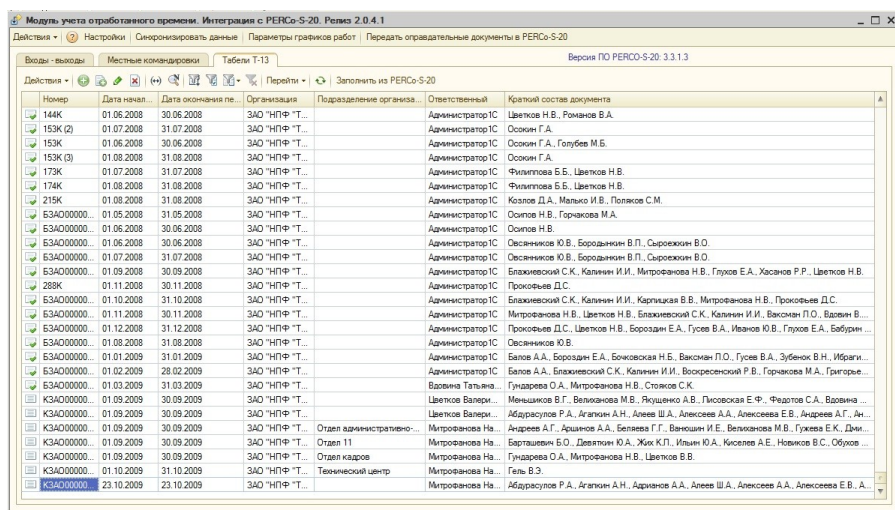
Модуль учета отработанного времени. Интеграция с PERCo-S-20. Релиз 2.0.4.1

Действия • Настройки | Синхронизировать данные | Параметры графиков работ | Передать оправдательные документы в PERCo-S-20

Входы - выходы | Местные командировки | Табели Т-13

Версия ПО PERCO-S-20: 3.3.1.3

Действия • | Перейти • | Заполнить из PERCo-S-20

| Номер | Дата начал... | Дата окончания пе... | Организация | Подразделение организа... | Ответственный | Краткий состав документа |
|---|---|---|---|---|---|---|
| 144К | 01.06.2008 | 30.06.2008 | ЗАО "НПФ "Т... | | Администратор1С | Цветков Н.В., Романов В.А. |
| 153К (2) | 01.07.2008 | 31.07.2008 | ЗАО "НПФ "Т... | | Администратор1С | Осокин Г.А. |
| 153К | 01.06.2008 | 30.06.2008 | ЗАО "НПФ "Т... | | Администратор1С | Осокин Г.А., Голубев М.Б. |
| 153К (3) | 01.08.2008 | 31.08.2008 | ЗАО "НПФ "Т... | | Администратор1С | Осокин Г.А. |
| 173К | 01.07.2008 | 31.07.2008 | ЗАО "НПФ "Т... | | Администратор1С | Филиппова Б.Б., Цветков Н.В. |
| 174К | 01.08.2008 | 31.08.2008 | ЗАО "НПФ "Т... | | Администратор1С | Филиппова Б.Б., Цветков Н.В. |
| 215К | 01.08.2008 | 31.08.2008 | ЗАО "НПФ "Т... | | Администратор1С | Козлов Д.А., Малько И.В., Поляков С.М. |
| БЗАО00000... | 01.05.2008 | 31.05.2008 | ЗАО "НПФ "Т... | | Администратор1С | Осипов Н.В., Горчакова М.А. |
| БЗАО00000... | 01.06.2008 | 30.06.2008 | ЗАО "НПФ "Т... | | Администратор1С | Осипов Н.В. |
| БЗАО00000... | 01.06.2008 | 30.06.2008 | ЗАО "НПФ "Т... | | Администратор1С | Овсянников Ю.В., Бородынкин В.П., Сыроежкин В.О. |
| БЗАО00000... | 01.07.2008 | 31.07.2008 | ЗАО "НПФ "Т... | | Администратор1С | Овсянников Ю.В., Бородынкин В.П., Сыроежкин В.О. |
| БЗАО00000... | 01.09.2008 | 30.09.2008 | ЗАО "НПФ "Т... | | Администратор1С | Блажиевский С.К., Калинин И.И., Митрофанова Н.В., Глухов Е.А., Хасанов Р.Р., Цветков Н.В. |
| 288К | 01.11.2008 | 30.11.2008 | ЗАО "НПФ "Т... | | Администратор1С | Прокофьев Д.С. |
| БЗАО00000... | 01.10.2008 | 31.10.2008 | ЗАО "НПФ "Т... | | Администратор1С | Блажиевский С.К., Калинин И.И., Карпицкая В.В., Митрофанова Н.В., Прокофьев Д.С. |
| БЗАО00000... | 01.11.2008 | 30.11.2008 | ЗАО "НПФ "Т... | | Администратор1С | Митрофанова Н.В., Цветков Н.В., Блажиевский С.К., Калинин И.И., Ваксман П.О., Вдовин В... |
| БЗАО00000... | 01.12.2008 | 31.12.2008 | ЗАО "НПФ "Т... | | Администратор1С | Прокофьев Д.С., Цветков Н.В., Бородин Е.А., Гусев В.А., Иванов Ю.В., Глухов Е.А., Бабурин ... |
| БЗАО00000... | 01.08.2008 | 31.08.2008 | ЗАО "НПФ "Т... | | Администратор1С | Овсянников Ю.В. |
| БЗАО00000... | 01.01.2009 | 31.01.2009 | ЗАО "НПФ "Т... | | Администратор1С | Балов А.А., Бородин Е.А., Бочковская Н.Б., Ваксман П.О., Гусев В.А., Зубенок В.Н., Ибраги... |
| БЗАО00000... | 01.02.2009 | 28.02.2009 | ЗАО "НПФ "Т... | | Администратор1С | Балов А.А., Блажиевский С.К., Калинин И.И., Воскресенский Р.В., Горчакова М.А., Григорье... |
| БЗАО00000... | 01.03.2009 | 31.03.2009 | ЗАО "НПФ "Т... | | Вдовина Татьяна... | Гундарева О.А., Митрофанова Н.В., Стояков С.К. |
| КЗАО00000... | 01.09.2009 | 30.09.2009 | ЗАО "НПФ "Т... | | Цветков Валери... | Меньшиков В.Г., Веліханова М.В., Якущенко А.В., Писовская Е.Ф., Федотов С.А., Вдовина ... |
| КЗАО00000... | 01.09.2009 | 30.09.2009 | ЗАО "НПФ "Т... | | Цветков Валери... | Абдурасулов Р.А., Агапкин А.Н., Алеев Ш.А., Алексеев А.А., Алексеева Е.В., Андреев А.Г., Ан... |
| КЗАО00000... | 01.09.2009 | 30.09.2009 | ЗАО "НПФ "Т... | Отдел административно-... | Митрофанова На... | Андреев А.Г., Аршинов А.А., Беляева Г.Г., Ванюшин И.Е., Веліханова М.В., Гужева Е.К., Дми... |
| КЗАО00000... | 01.09.2009 | 30.09.2009 | ЗАО "НПФ "Т... | Отдел 11 | Митрофанова На... | Барташевич Б.О., Девяткин Ю.А., Жих К.П., Ильин Ю.А., Киселев А.Е., Новиков В.С., Обухов ... |
| КЗАО00000... | 01.09.2009 | 30.09.2009 | ЗАО "НПФ "Т... | Отдел кадров | Митрофанова На... | Гундарева О.А., Митрофанова Н.В., Цветков В.В. |
| КЗАО00000... | 01.10.2009 | 31.10.2009 | ЗАО "НПФ "Т... | Технический центр | Митрофанова На... | Гель В.Э. |
| КЗАО00000... | 23.10.2009 | 23.10.2009 | ЗАО "НПФ "Т... | | Митрофанова На... | Абдурасулов Р.А., Агапкин А.Н., Адрианов А.А., Алеев Ш.А., Алексеев А.А., Алексеева Е.В., А... |